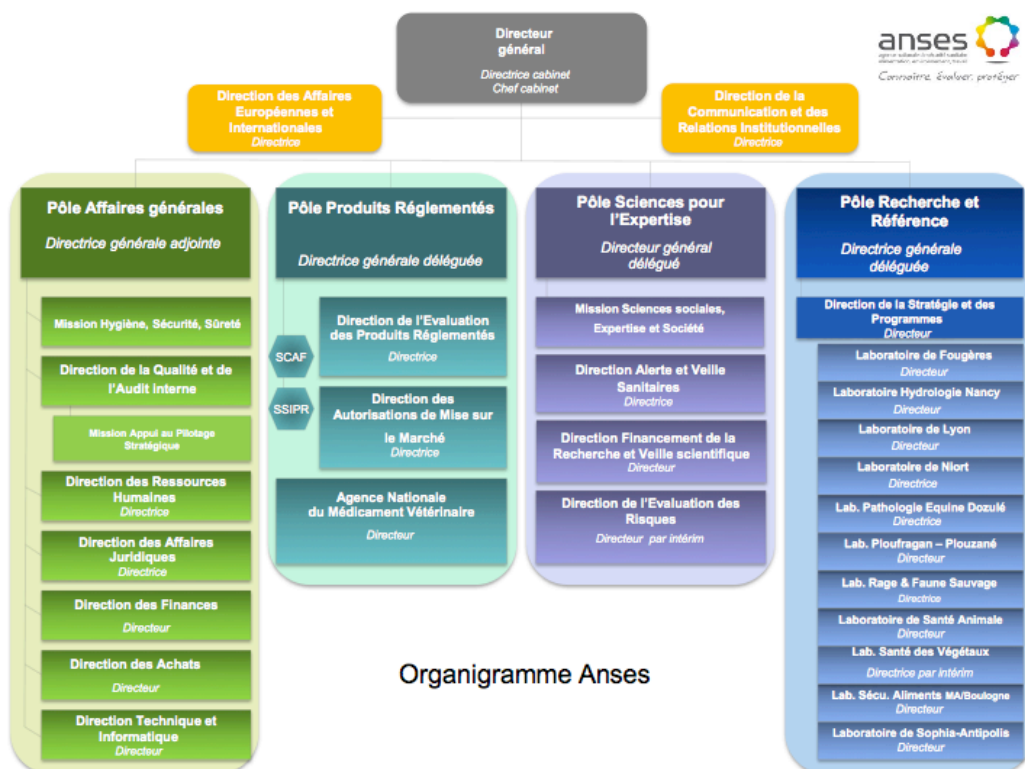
Directeur général
Directrice cabinet
Chef cabinet

anses
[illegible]
Connaître, évaluer, protéger

Direction des Affaires Européennes et Internationales
Directrice

Direction de la Communication et des Relations Institutionnelles
Directrice

Pôle Affaires générales
Directrice générale adjointe

Mission Hygiène, Sécurité, Sûreté

Direction de la Qualité et de l'Audit interne

Mission Appui au Pilotage Stratégique

Direction des Ressources Humaines
Directrice

Direction des Affaires Juridiques
Directrice

Direction des Finances
Directeur

Direction des Achats
Directeur

Direction Technique et Informatique
Directeur

Pôle Produits Réglementés
Directrice générale déléguée

SCAF

SSIPR

Direction de l'Evaluation des Produits Réglementés
Directrice

Direction des Autorisations de Mise sur le Marché
Directrice

Agence Nationale du Médicament Vétérinaire
Directeur

Pôle Sciences pour l'Expertise
Directeur général délégué

Mission Sciences sociales, Expertise et Société

Direction Alerte et Veille Sanitaires
Directrice

Direction Financement de la Recherche et Veille scientifique
Directeur

Direction de l'Evaluation des Risques
Directeur par intérim

Pôle Recherche et Référence
Directrice générale déléguée

Direction de la Stratégie et des Programmes
Directeur

Laboratoire de Fougères
Directeur

Laboratoire Hydrologie Nancy
Directeur

Laboratoire de Lyon
Directeur

Laboratoire de Niort
Directrice

Lab. Pathologie Equine Dozulé
Directrice

Lab. Ploufragan – Plouzané
Directeur

Lab. Rage & Faune Sauvage
Directrice

Laboratoire de Santé Animale
Directeur

Lab. Santé des Végétaux
Directrice par intérim

Lab. Sécu. Aliments MA/Boulogne
Directeur

Laboratoire de Sophia-Antipolis
Directeur

Organigramme Anses